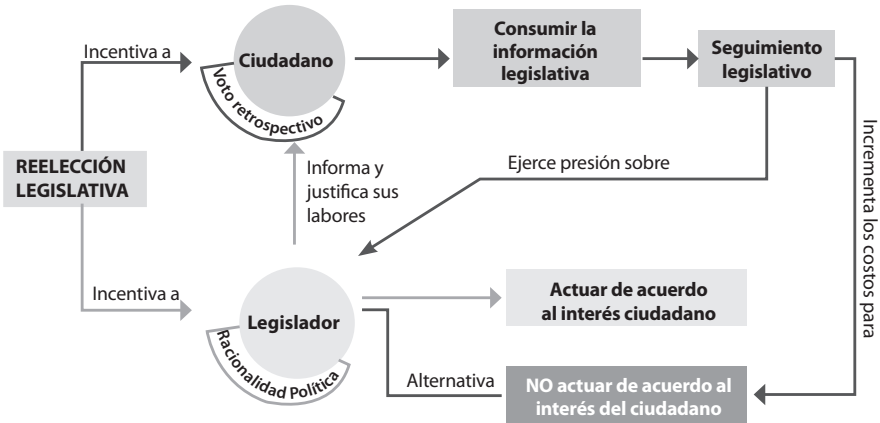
Incentiva a

Ciudadano

Voto retrospectivo

Consumir la información legislativa

Seguimiento legislativo

Incrementa los costos para

REELECCIÓN LEGISLATIVA

Informa y justifica sus labores

Ejerce presión sobre

Incentiva a

Legislador

Racionalidad Política

Actuar de acuerdo al interés ciudadano

Alternativa

NO actuar de acuerdo al interés del ciudadano